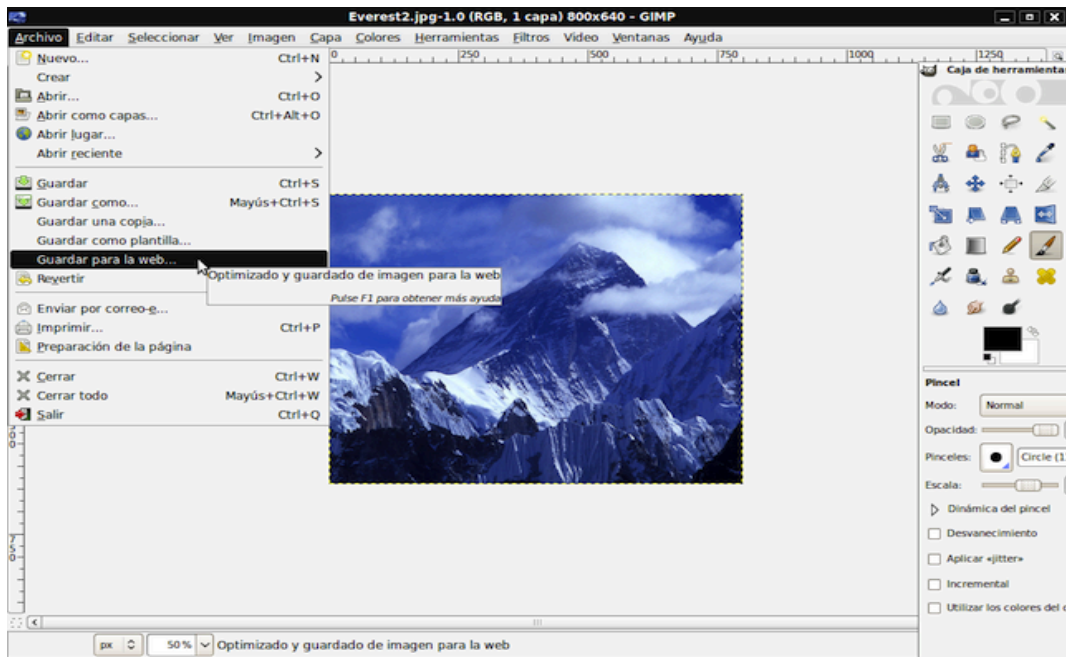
Everest2.jpg-1.0 (RGB, 1 capa) 800x640 - GIMP

Archivo Editar Seleccionar Ver Imagen Capa Colores Herramientas Filtros Vídeo Ventanas Ayuda

0 250 500 750 1000 1250

Nuevo... Ctrl+N
Crear
Abrir... Ctrl+O
Abrir como capas... Ctrl+Alt+O
Abrir lugar...
Abrir reciente

Guardar Ctrl+S
Guardar como... Mayús+Ctrl+S
Guardar una copia...
Guardar como plantilla...
Guardar para la web...
Revertir

Enviar por correo-e...
Imprimir... Ctrl+P
Preparación de la página

Cerrar Ctrl+W
Cerrar todo Mayús+Ctrl+W
Salir Ctrl+Q

Optimizado y guardado de imagen para la web
Pulse F1 para obtener más ayuda

Caja de herramientas

Pincel
Modo: Normal
Opacidad:
Pinceles: Circle (1
Escala:
Dinámica del pincel
Desvanecimiento
Aplicar «jitter»
Incremental
Utilizar los colores del

px 50 % Optimizado y guardado de imagen para la web